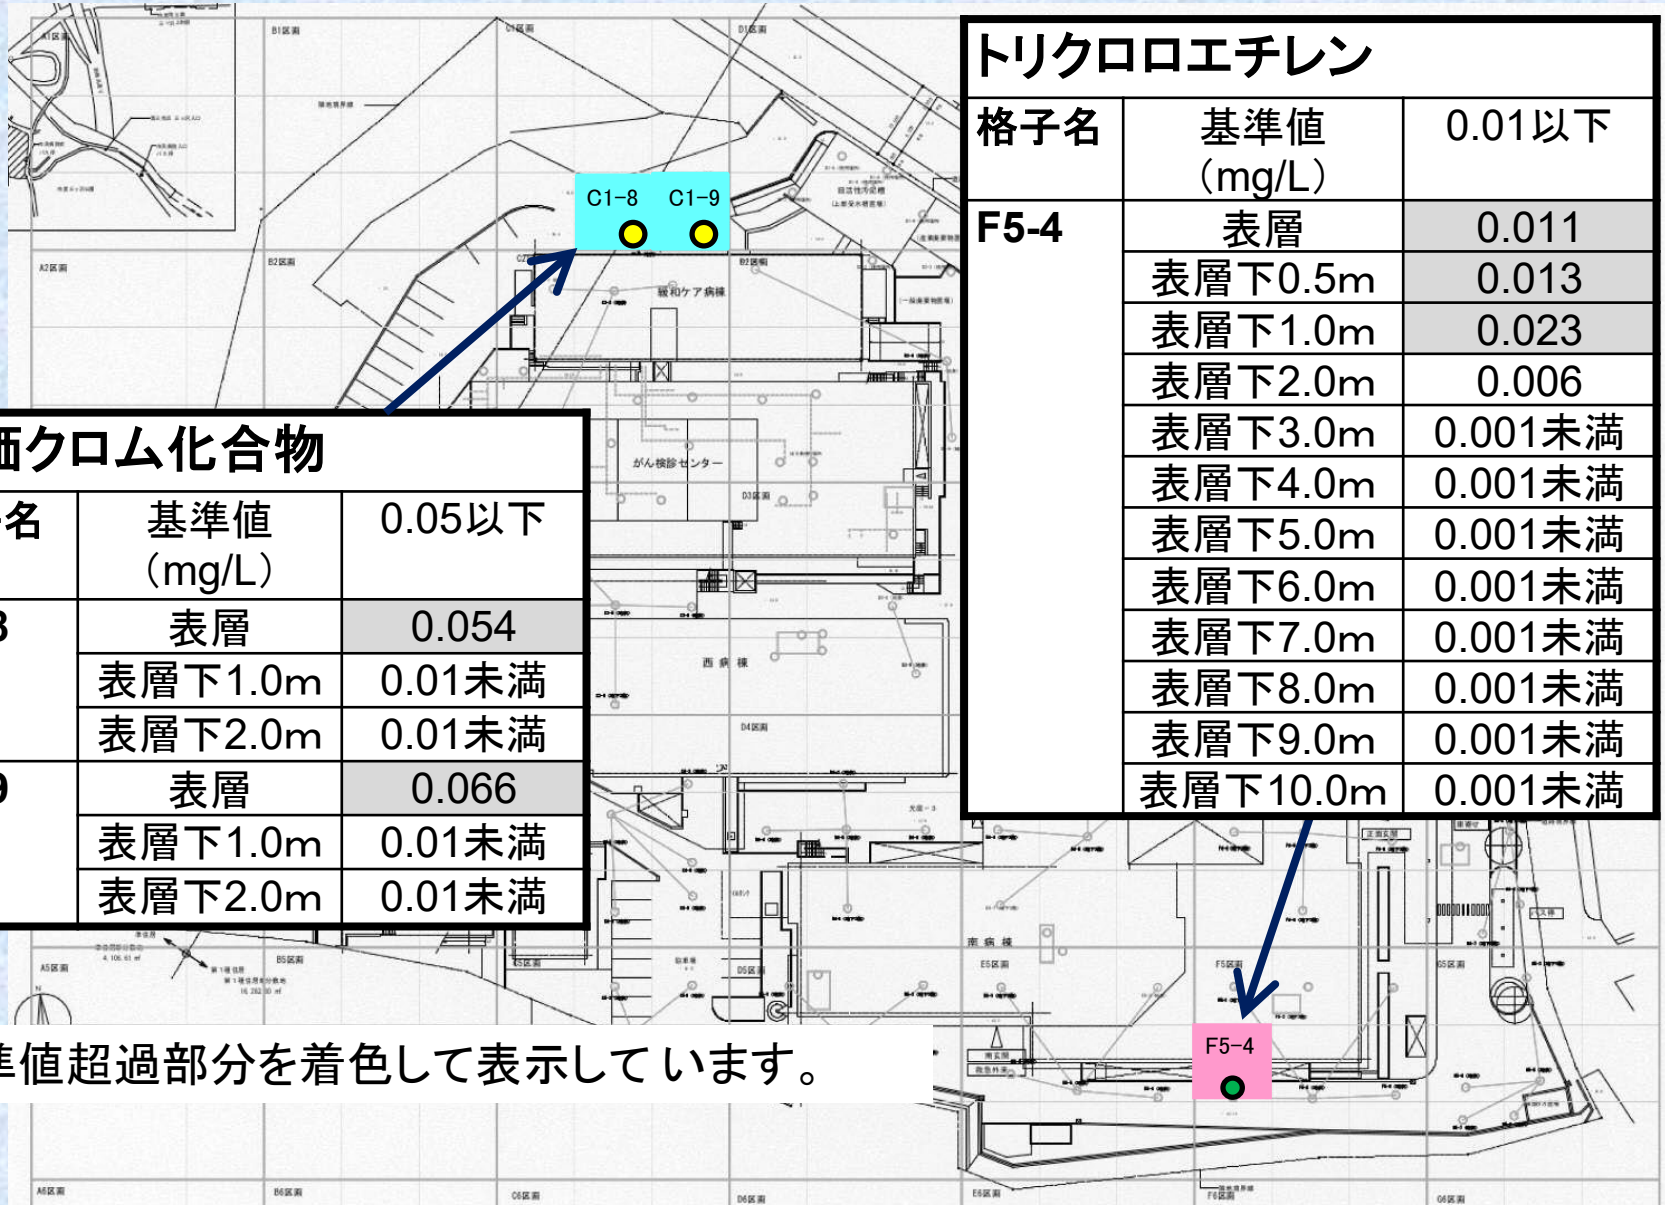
B1区画
C1区画
D1区画
A1区画
A2区画
B2区画
C1-8 C1-9
B2区画
緩和ケア病棟
がん検診センター
D3区画
西病棟
D4区画
南病棟
E5区画
F5区画
G5区画
A5区画
B5区画
C5区画
D5区画
A6区画
B6区画
C6区画
D6区画
E6区画
F6区画
G6区画
F5-4

トリクロロエチレン

| 格子名 | 基準値 (mg/L) | 0.01以下 |
|---|---|---|
| F5-4 | 表層 | 0.011 |
| | 表層下0.5m | 0.013 |
| | 表層下1.0m | 0.023 |
| | 表層下2.0m | 0.006 |
| | 表層下3.0m | 0.001未満 |
| | 表層下4.0m | 0.001未満 |
| | 表層下5.0m | 0.001未満 |
| | 表層下6.0m | 0.001未満 |
| | 表層下7.0m | 0.001未満 |
| | 表層下8.0m | 0.001未満 |
| | 表層下9.0m | 0.001未満 |
| | 表層下10.0m | 0.001未満 |

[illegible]価クロム化合物

| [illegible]名 | 基準値 (mg/L) | 0.05以下 |
|---|---|---|
| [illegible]8 | 表層 | 0.054 |
| | 表層下1.0m | 0.01未満 |
| | 表層下2.0m | 0.01未満 |
| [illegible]9 | 表層 | 0.066 |
| | 表層下1.0m | 0.01未満 |
| | 表層下2.0m | 0.01未満 |

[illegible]準値超過部分を着色して表示しています。